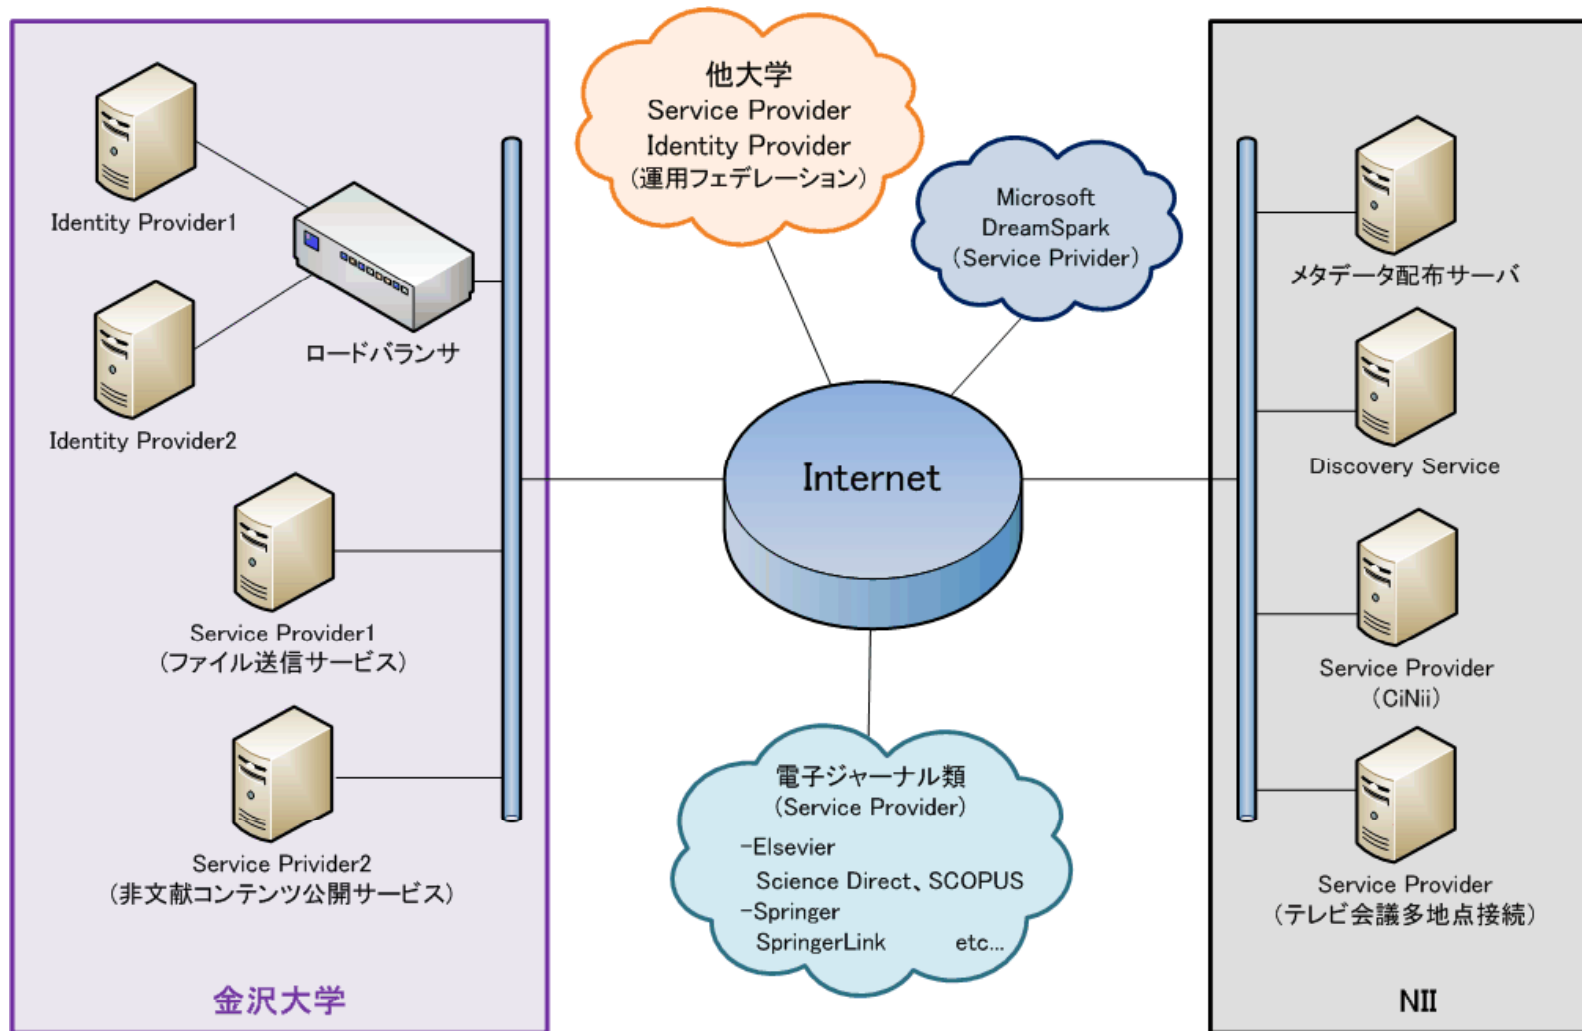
Identity Provider1

ロードバランサ

Identity Provider2

Service Provider1
(ファイル送信サービス)

Service Privider2
(非文献コンテンツ公開サービス)

金沢大学

他大学
Service Provider
Identity Provider
(運用フェデレーション)

Microsoft
DreamSpark
(Service Privider)

Internet

電子ジャーナル類
(Service Provider)
-Elsevier
Science Direct、SCOPUS
-Springer
SpringerLink etc...

メタデータ配布サーバ

Discovery Service

Service Provider
(CiNii)

Service Provider
(テレビ会議多地点接続)

NII